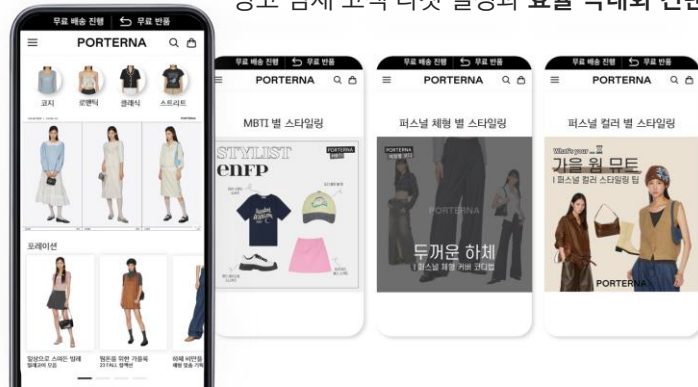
광고 삼세 고객 타깃 설정의 효율 극대화 전문

무료 배송 진행 | 무료 반품

PORTERNA

코지
로맨틱
클래식
스트리트

코레이션

일상으로 스며든 발레코어 모음
원톤을 위한 가을룩 23 FALL 컬렉션
하체 비만을 해방 맞춤 가이드

무료 배송 진행 | 무료 반품

PORTERNA

MBTI 별 스타일링

STYLIST
enFP

PORTERNA

무료 배송 진행 | 무료 반품

PORTERNA

퍼스널 체형 별 스타일링

PORTERNA
체형별 코디

PORTERNA

두꺼운 하체
| 퍼스널 체형 커버 코디법

무료 배송 진행 | 무료 반품

PORTERNA

퍼스널 컬러 별 스타일링

What's your...?
가을 웜 뮤트
| 퍼스널 컬러 스타일링 팁

PORTERNA